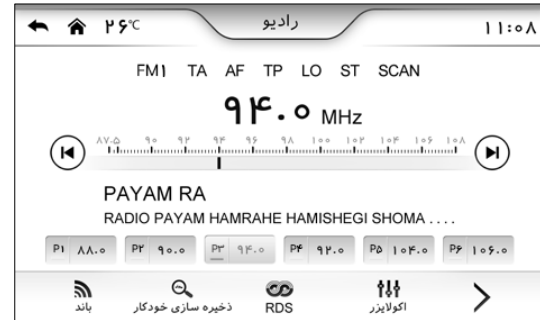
۲۶°C رادیو ۱۱:۰۸

FM1 TA AF TP LO ST SCAN

۹۴.۰ MHz

۸۷.۵ ۹۰ ۹۲ ۹۴ ۹۶ ۹۸ ۱۰۰ ۱۰۲ ۱۰۴ ۱۰۶ ۱۰۸

PAYAM RA

RADIO PAYAM HAMRAHE HAMISHEGI SHOMA . . . .

| P1 ۸۸.۰ | P2 ۹۰.۰ | P3 ۹۴.۰ | P4 ۹۲.۰ | P5 ۱۰۴.۰ | P6 ۱۰۶.۰ |
|---|---|---|---|---|---|

باند ذخیره سازی خودکار RDS اکولایزر